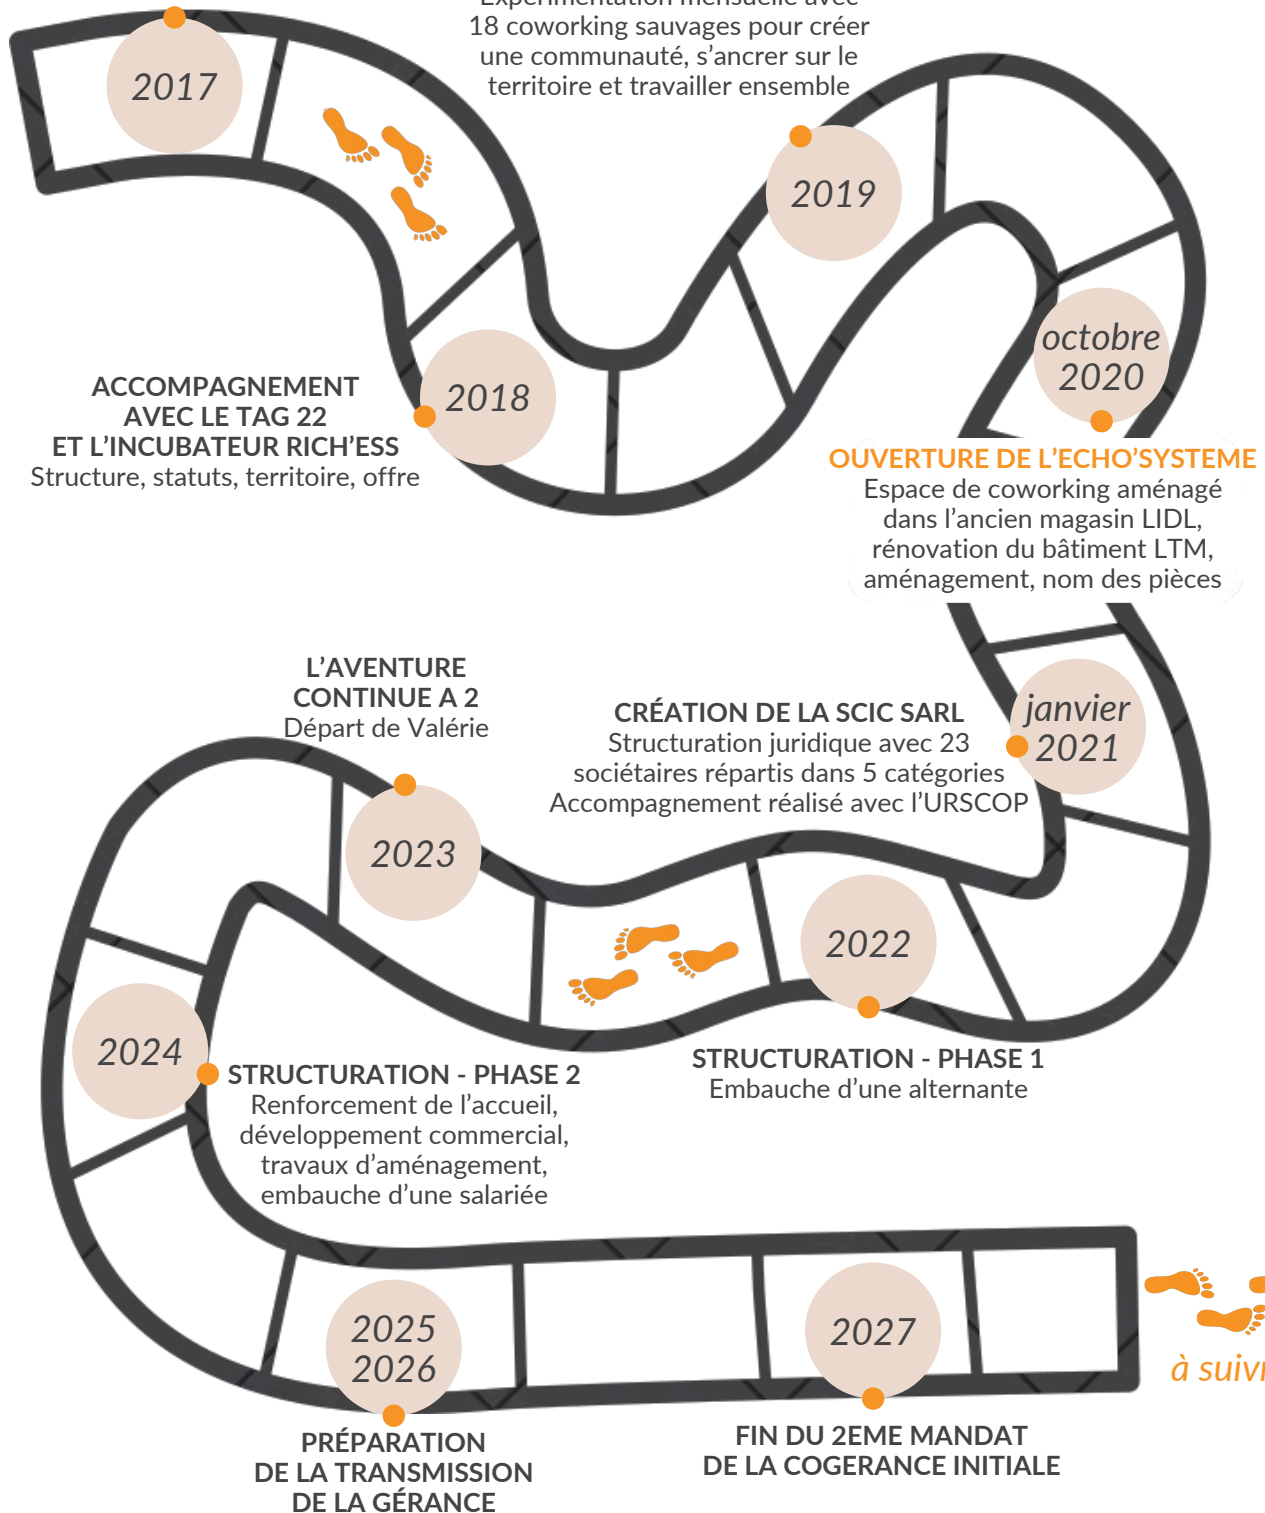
2017

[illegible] 18 coworking sauvages pour créer une communauté, s'ancrer sur le territoire et travailler ensemble

2019

octobre 2020

ACCOMPAGNEMENT AVEC LE TAG 22 ET L'INCUBATEUR RICH'ESS
Structure, statuts, territoire, offre

2018

OUVERTURE DE L'ECHO'SYSTEME
Espace de coworking aménagé dans l'ancien magasin LIDL, rénovation du bâtiment LTM, aménagement, nom des pièces

L'AVENTURE CONTINUE A 2
Départ de Valérie

CRÉATION DE LA SCIC SARL
Structuration juridique avec 23 sociétaires répartis dans 5 catégories
Accompagnement réalisé avec l'URSCOP

janvier 2021

2023

2022

2024

STRUCTURATION - PHASE 2
Renforcement de l'accueil, développement commercial, travaux d'aménagement, embauche d'une salariée

STRUCTURATION - PHASE 1
Embauche d'une alternante

2025 2026

2027

à suivr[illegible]

PRÉPARATION DE LA TRANSMISSION DE LA GÉRANCE

FIN DU 2EME MANDAT DE LA COGERANCE INITIALE